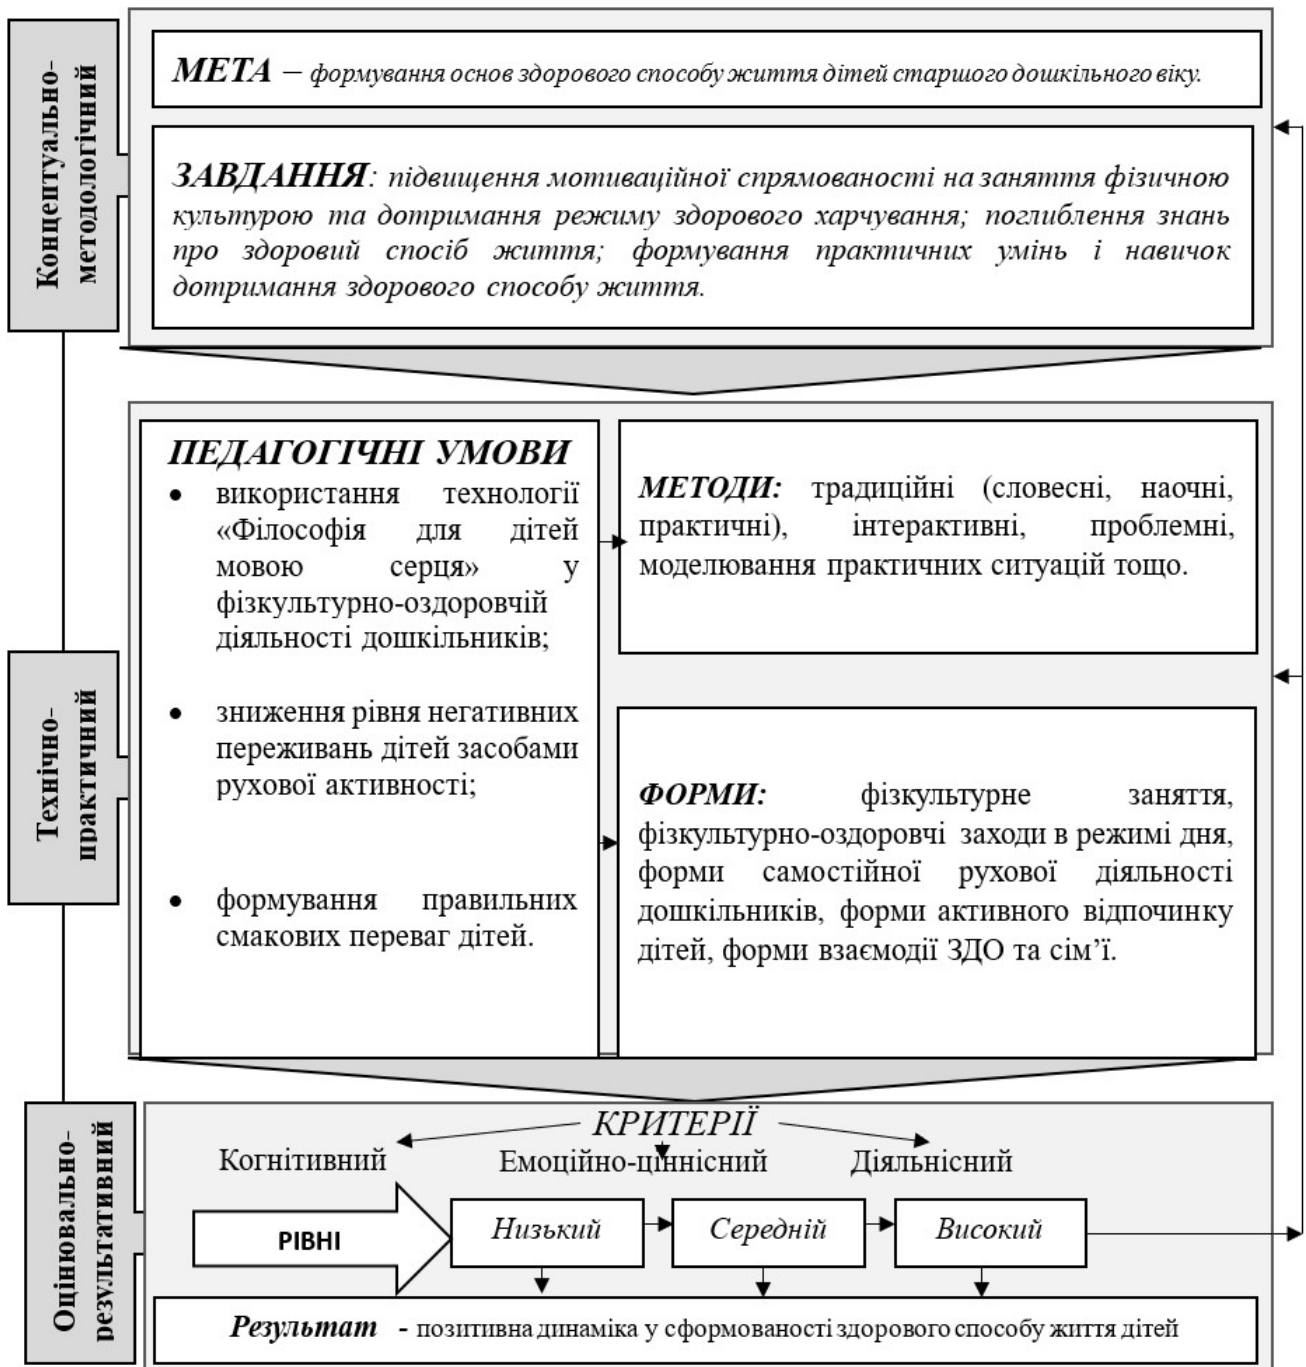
Концептуально-методологічний

МЕТА – формування основ здорового способу життя дітей старшого дошкільного віку.

ЗАВДАННЯ: підвищення мотиваційної спрямованості на заняття фізичною культурою та дотримання режиму здорового харчування; поглиблення знань про здоровий спосіб життя; формування практичних умінь і навичок дотримання здорового способу життя.

Технічно-практичний

ПЕДАГОГІЧНІ УМОВИ
• використання технології «Філософія для дітей мовою серця» у фізкультурно-оздоровчій діяльності дошкільників;
• зниження рівня негативних переживань дітей засобами рухової активності;
• формування правильних смакових переваг дітей.

МЕТОДИ: традиційні (словесні, наочні, практичні), інтерактивні, проблемні, моделювання практичних ситуацій тощо.

ФОРМИ: фізкультурне заняття, фізкультурно-оздоровчі заходи в режимі дня, форми самостійної рухової діяльності дошкільників, форми активного відпочинку дітей, форми взаємодії ЗДО та сім'ї.

Оцінювально-результативний

КРИТЕРІЇ
Когнітивний
Емоційно-ціннісний
Діяльнісний

РІВНІ
Низький
Середній
Високий

Результат - позитивна динаміка у сформованості здорового способу життя дітей